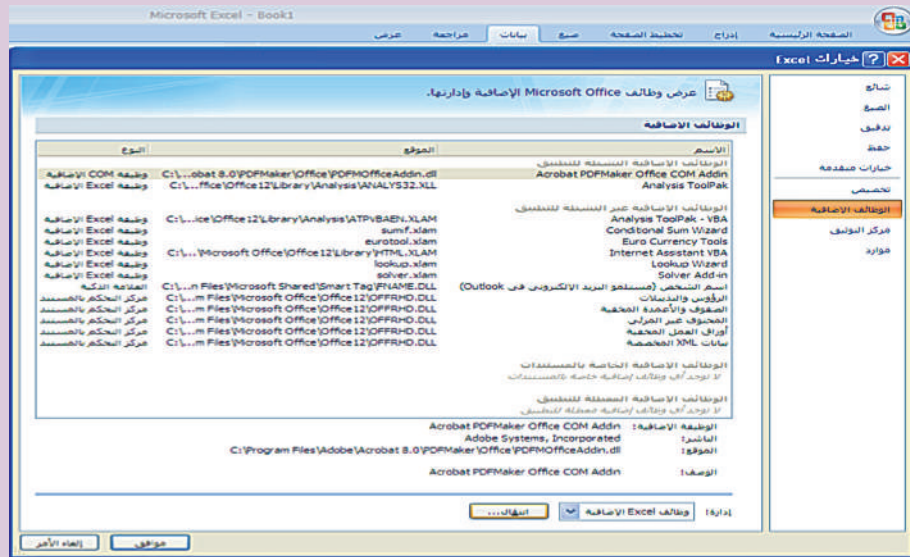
Microsoft Excel - Book1

الصفحة الرئيسية | إدراج | تخطيط الصفحة | صيغ | بيانات | مراجعة | عرض

خيارات Excel

شائع
الصيغ
تدقيق
حفظ
خيارات متقدمة
تخصيص
الوظائف الإضافية
مركز التوثيق
موارد

عرض وظائف Microsoft Office الإضافية وإدارتها.

الوظائف الإضافية

| الاسم | الموقع | النوع |
|---|---|---|
| الوظائف الإضافية النشطة للتطبيق | | |
| Acrobat PDFMaker Office COM Addin | C:\...obat 8.0\PDFMaker\Office\PDFMOfficeAddin.dll | وظيفة COM الإضافية |
| Analysis ToolPak | C:\...ffice\Office12\Library\Analysis\ANALYS32.XLL | وظيفة Excel الإضافية |
| الوظائف الإضافية غير النشطة للتطبيق | | |
| Analysis ToolPak - VBA | C:\...ice\Office12\Library\Analysis\ATPVBAEN.XLAM | وظيفة Excel الإضافية |
| Conditional Sum Wizard | sumif.xlam | وظيفة Excel الإضافية |
| Euro Currency Tools | eurotool.xlam | وظيفة Excel الإضافية |
| Internet Assistant VBA | C:\...\Microsoft Office\Office12\Library\HTML.XLAM | وظيفة Excel الإضافية |
| Lookup Wizard | lookup.xlam | وظيفة Excel الإضافية |
| Solver Add-in | solver.xlam | وظيفة Excel الإضافية |
| اسم الشخص (مستلم البريد الإلكتروني في Outlook) | C:\...n Files\Microsoft Shared\Smart Tag\FNAME.DLL | العلامة الذكية |
| الرؤوس والتذييلات | C:\...m Files\Microsoft Office\Office12\OFFRHD.DLL | مركز التحكم بالمستند |
| الصفوف والأعمدة المخفية | C:\...m Files\Microsoft Office\Office12\OFFRHD.DLL | مركز التحكم بالمستند |
| المحتوى غير المرئي | C:\...m Files\Microsoft Office\Office12\OFFRHD.DLL | مركز التحكم بالمستند |
| أوراق العمل المخفية | C:\...m Files\Microsoft Office\Office12\OFFRHD.DLL | مركز التحكم بالمستند |
| بيانات XML المخصصة | C:\...m Files\Microsoft Office\Office12\OFFRHD.DLL | مركز التحكم بالمستند |
| الوظائف الإضافية الخاصة بالمستندات | | |
| لا توجد أي وظائف إضافية خاصة بالمستندات | | |
| الوظائف الإضافية المعطلة للتطبيق | | |
| لا توجد أي وظائف إضافية معطلة للتطبيق | | |

الوظيفة الإضافية: Acrobat PDFMaker Office COM Addin
الناشر: Adobe Systems, Incorporated
الموقع: C:\Program Files\Adobe\Acrobat 8.0\PDFMaker\Office\PDFMOfficeAddin.dll

الوصف: Acrobat PDFMaker Office COM Addin

إدارة: وظائف Excel الإضافية | انتقال...

موافق | إلغاء الأمر